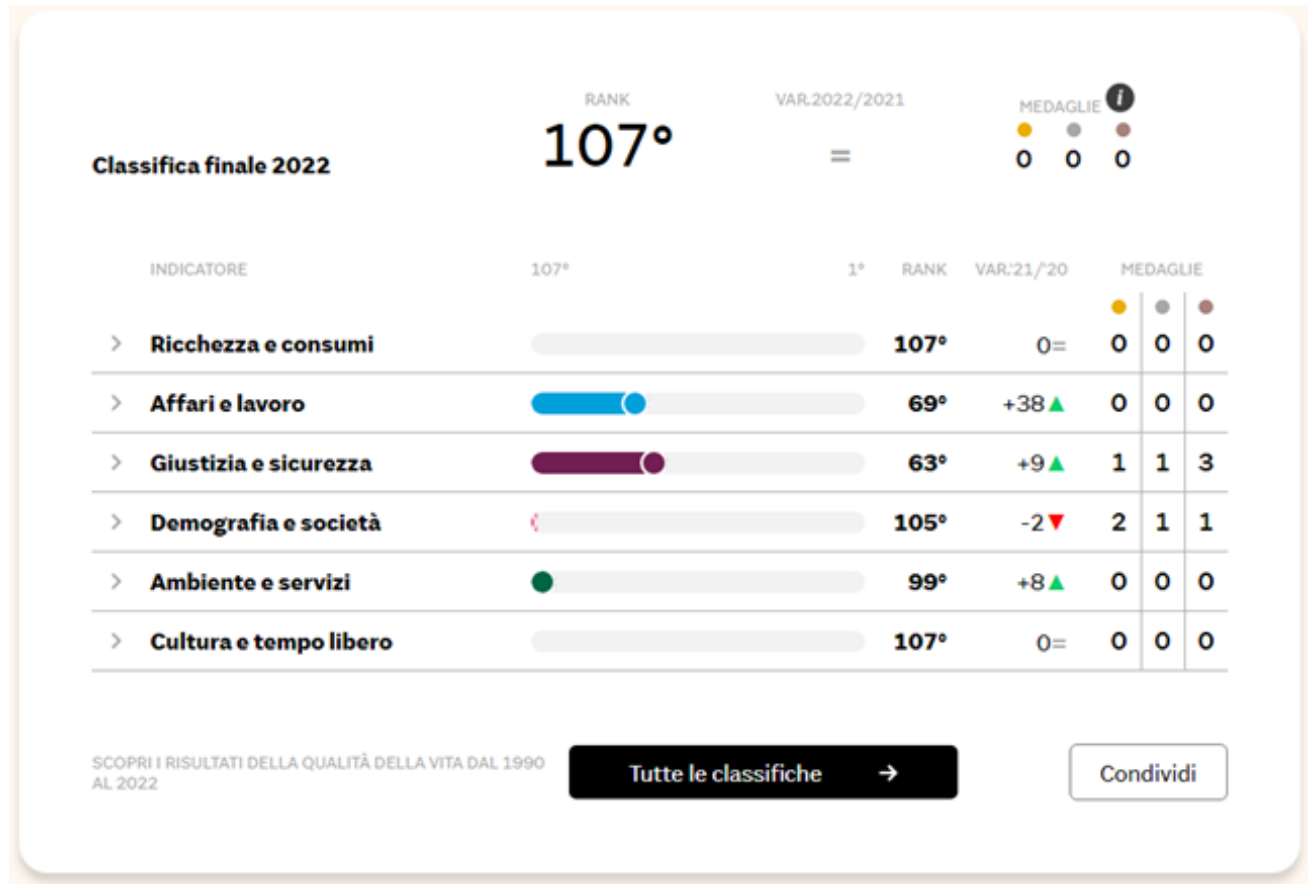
Classifica finale 2022

RANK
107°

VAR.2022/2021
=

MEDAGLIE i
0 0 0

| INDICATORE | 107° 1° | RANK | VAR.'21/'20 | MEDAGLIE | | |
|---|---|---|---|---|---|---|
| Ricchezza e consumi | | 107° | 0= | 0 | 0 | 0 |
| Affari e lavoro | | 69° | +38 | 0 | 0 | 0 |
| Giustizia e sicurezza | | 63° | +9 | 1 | 1 | 3 |
| Demografia e società | | 105° | -2 | 2 | 1 | 1 |
| Ambiente e servizi | | 99° | +8 | 0 | 0 | 0 |
| Cultura e tempo libero | | 107° | 0= | 0 | 0 | 0 |

SCOPRI I RISULTATI DELLA QUALITÀ DELLA VITA DAL 1990 AL 2022

Tutte le classifiche →

Condividi